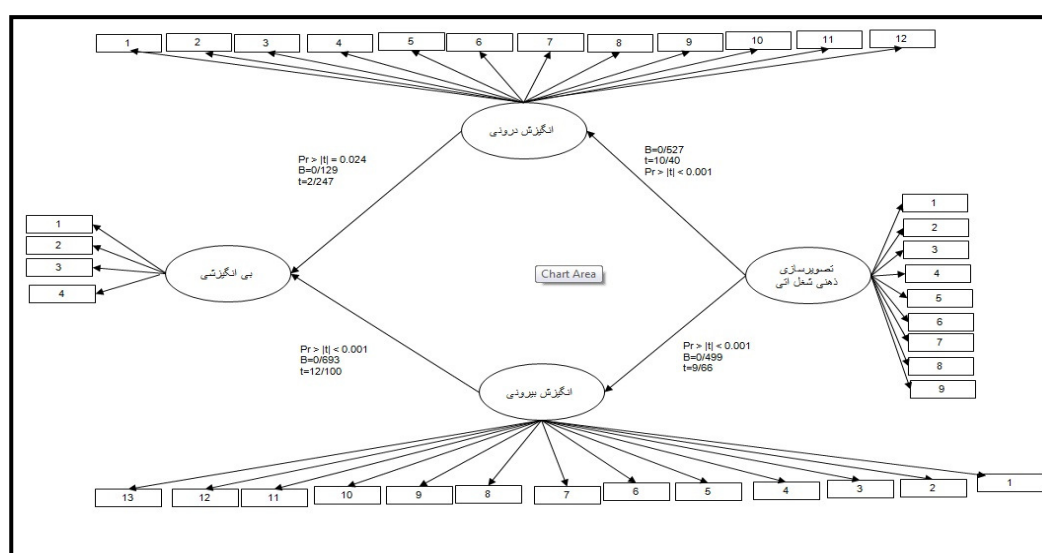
1 2 3 4 5 6 7 8 9 10 11 12

انگیزش درونی

Pr > |t| = 0.024
B=0/129
t=2/247

B=0/527
t=10/40
Pr > |t| < 0.001

1
2
3
4

بی انگیزشی

Chart Area

تصویرسازی ذهنی شغل اتی

1
2
3
4
5
6
7
8
9

Pr > |t| < 0.001
B=0/693
t=12/100

Pr > |t| < 0.001
B=0/499
t=9/66

انگیزش بیرونی

13 12 11 10 9 8 7 6 5 4 3 2 1